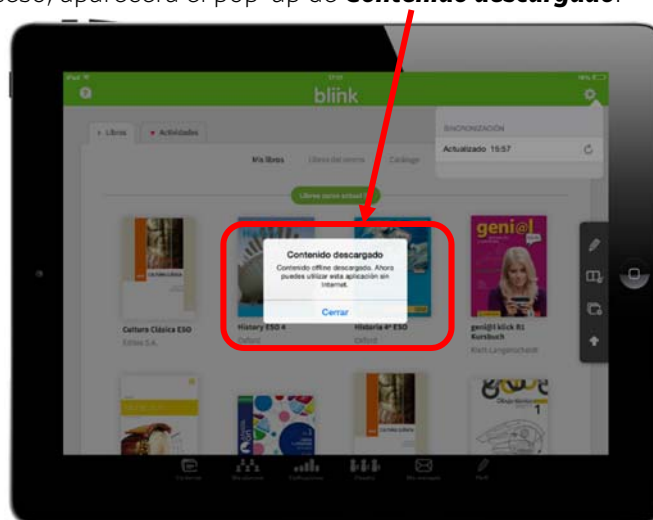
ceso, aparecerá el pop-up de **Contenido descargado**:

blink

Libros
Actividades

SINCRONIZACIÓN
Actualizado 15:57

Mis libros
Libros del centro
Catálogo

Libros curso actual

Contenido descargado
Contenido offline descargado. Ahora puedes utilizar esta aplicación sin Internet.
Cerrar

geni@l

Cultura Clásica ESO
Editex S.A.

History ESO 4
Oxford

Historia 4º ESO
Oxford

geni@l klick B1 Kursbuch
Klett-Langenscheidt

1